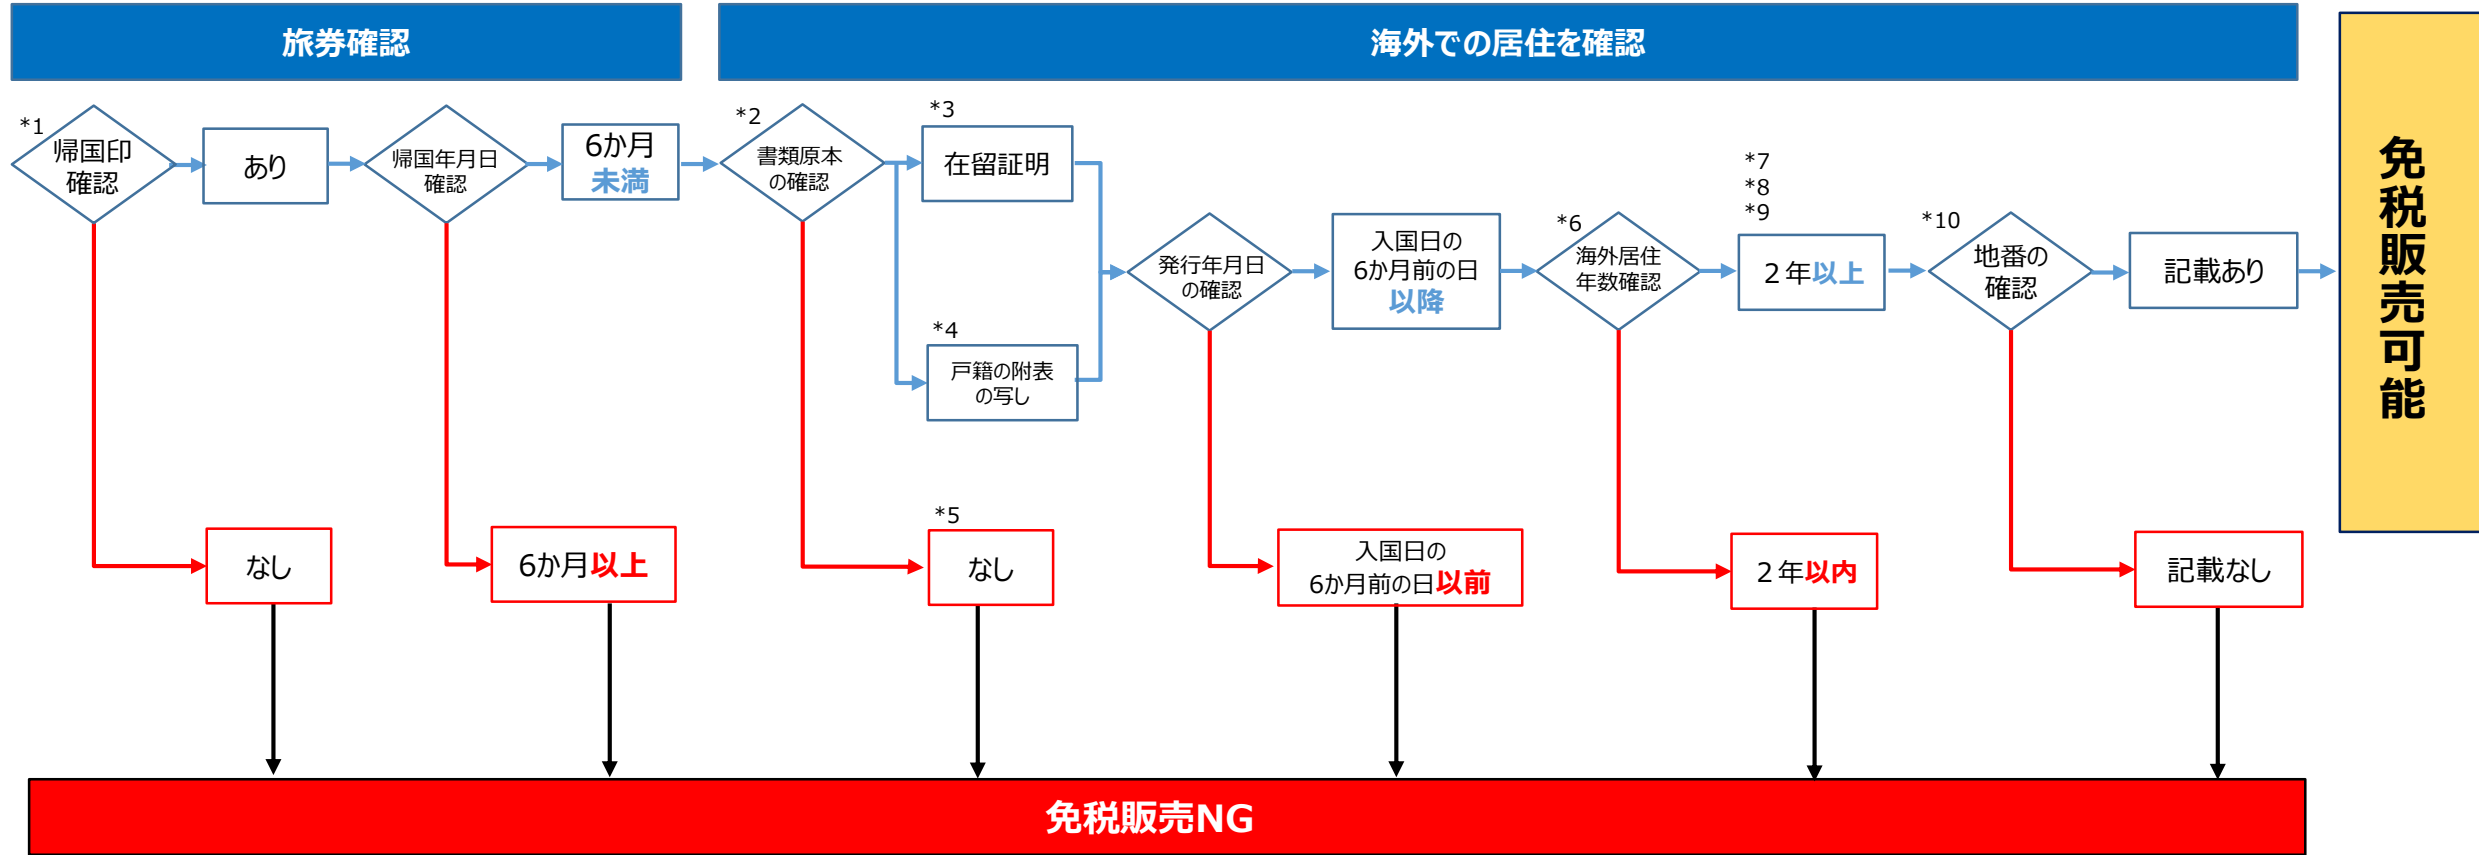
旅券確認

海外での居住を確認

免税販売可能

*1
帰国印確認

あり

帰国年月日確認

6か月未満

*2
書類原本の確認

*3
在留証明

*4
戸籍の附表の写し

発行年月日の確認

入国日の6か月前の日以降

*6
海外居住年数確認

*7
*8
*9
2年以上

*10
地番の確認

記載あり

なし

6か月以上

*5
なし

入国日の6か月前の日以前

2年以内

記載なし

免税販売NG